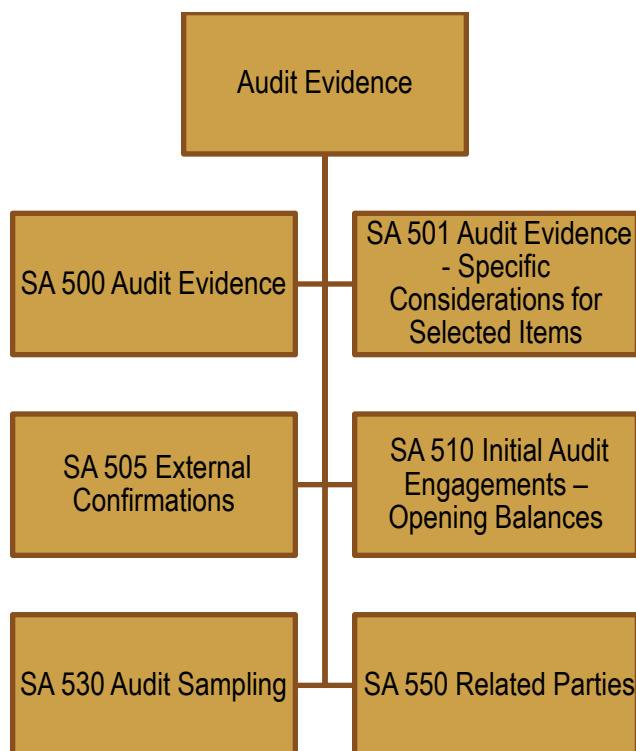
Audit Evidence

SA 500 Audit Evidence

SA 501 Audit Evidence - Specific Considerations for Selected Items

SA 505 External Confirmations

SA 510 Initial Audit Engagements – Opening Balances

SA 530 Audit Sampling

SA 550 Related Parties